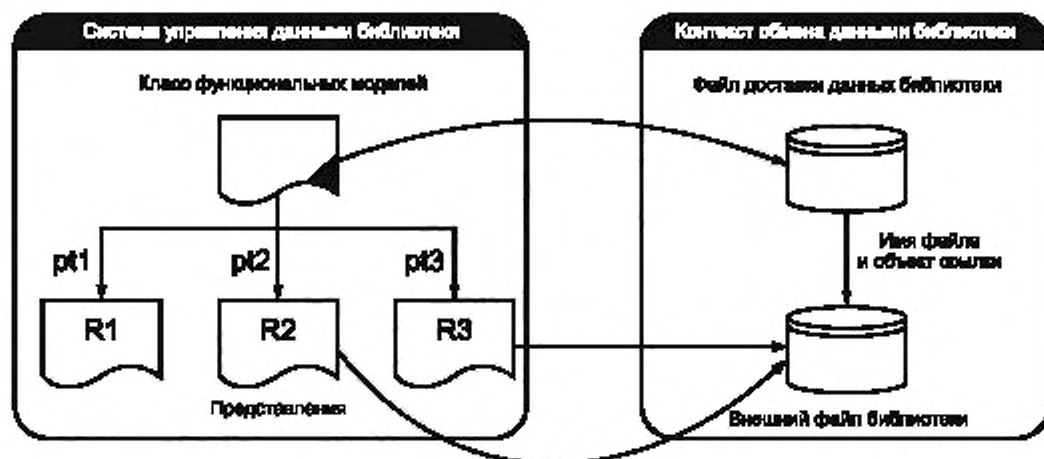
Система управления данными библиотеки

Класс функциональных моделей

pt1
pt2
pt3

R1
R2
R3

Представления

Контекст обмена данными библиотеки

Файл доставки данных библиотеки

Имя файла и объект ссылки

Внешний файл библиотеки